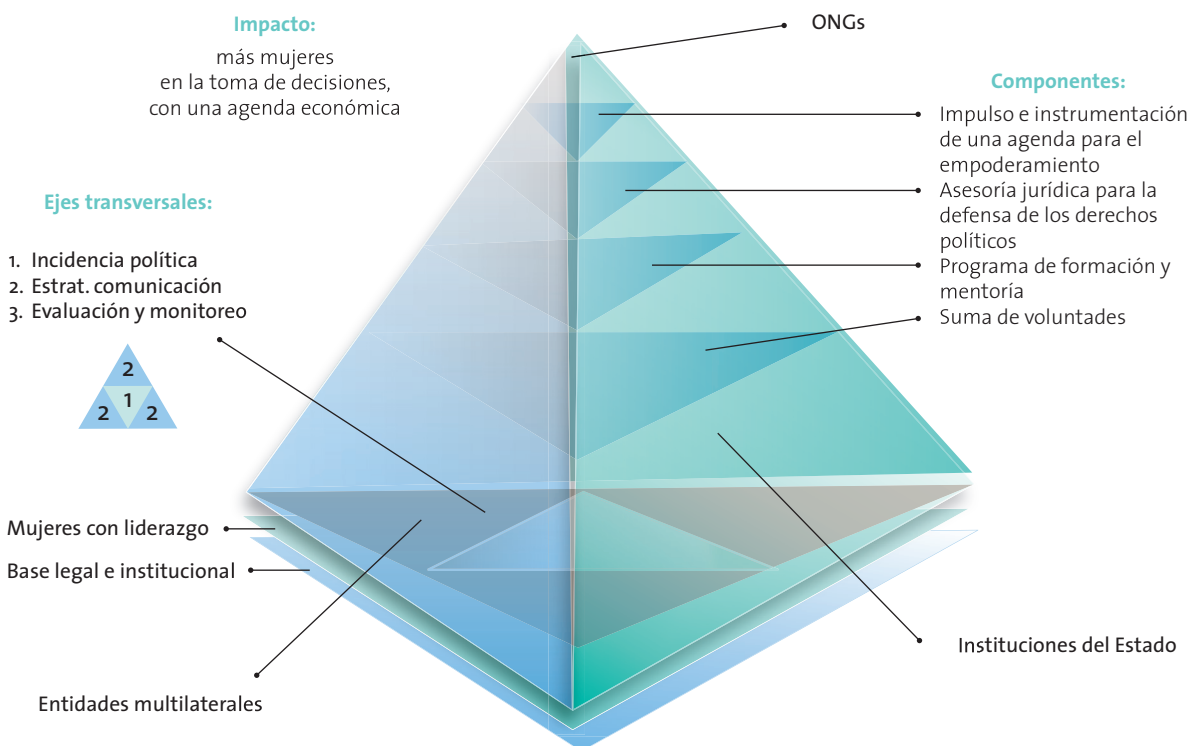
Impacto:
más mujeres en la toma de decisiones, con una agenda económica

ONGs

Componentes:
Impulso e instrumentación de una agenda para el empoderamiento
Asesoría jurídica para la defensa de los derechos políticos
Programa de formación y mentoría
Suma de voluntades

Ejes transversales:
1. Incidencia política
2. Estrat. comunicación
3. Evaluación y monitoreo

2
2 1 2

Mujeres con liderazgo
Base legal e institucional

Instituciones del Estado

Entidades multilaterales